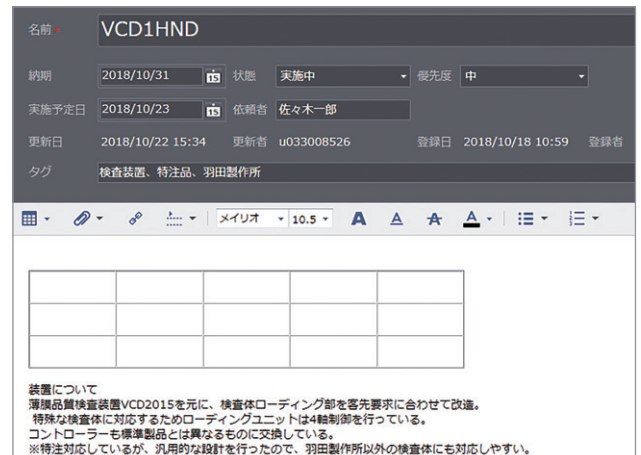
名前 * VCD1HND

納期 2018/10/31 15 状態 実施中 優先度 中

実施予定日 2018/10/23 15 依頼者 佐々木一郎

更新日 2018/10/22 15:34 更新者 u033008526 登録日 2018/10/18 10:59 登録者

タグ 検査装置、特注品、羽田製作所

メイリオ 10.5 A A A A

| | | | | |
|---|---|---|---|---|
| | | | | |
| | | | | |
| | | | | |

装置について
薄膜品質検査装置VCD2015を元に、検査体ローディング部を客先要求に合わせて改造。
特殊な検査体に対応するためローディングユニットは4軸制御を行っている。
コントローラーも標準製品とは異なるものに交換している。
※特注対応しているが、汎用的な設計を行ったので、羽田製作所以外の検査体にも対応しやすい。